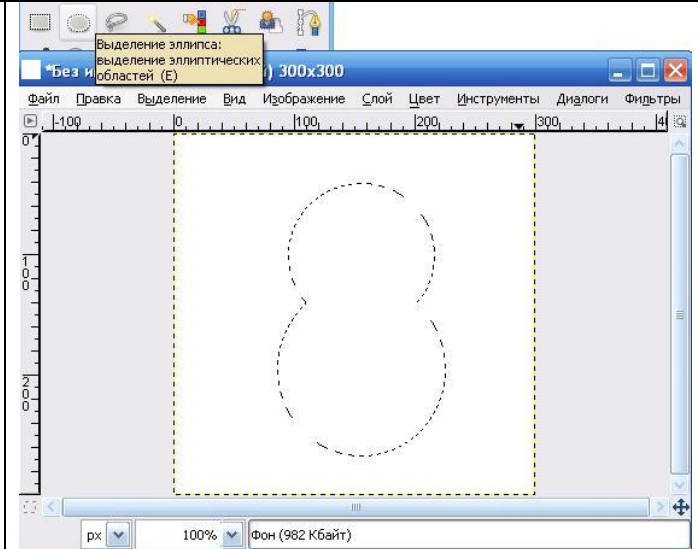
Выделение эллипса: выделение эллиптических областей (E)

*Без и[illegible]) 300x300

Файл Правка Выделение Вид Изображение Слой Цвет Инструменты Диалоги Фильтры

-100 0 100 200 300 4

0

100

200

px 100% Фон (982 Кбайт)